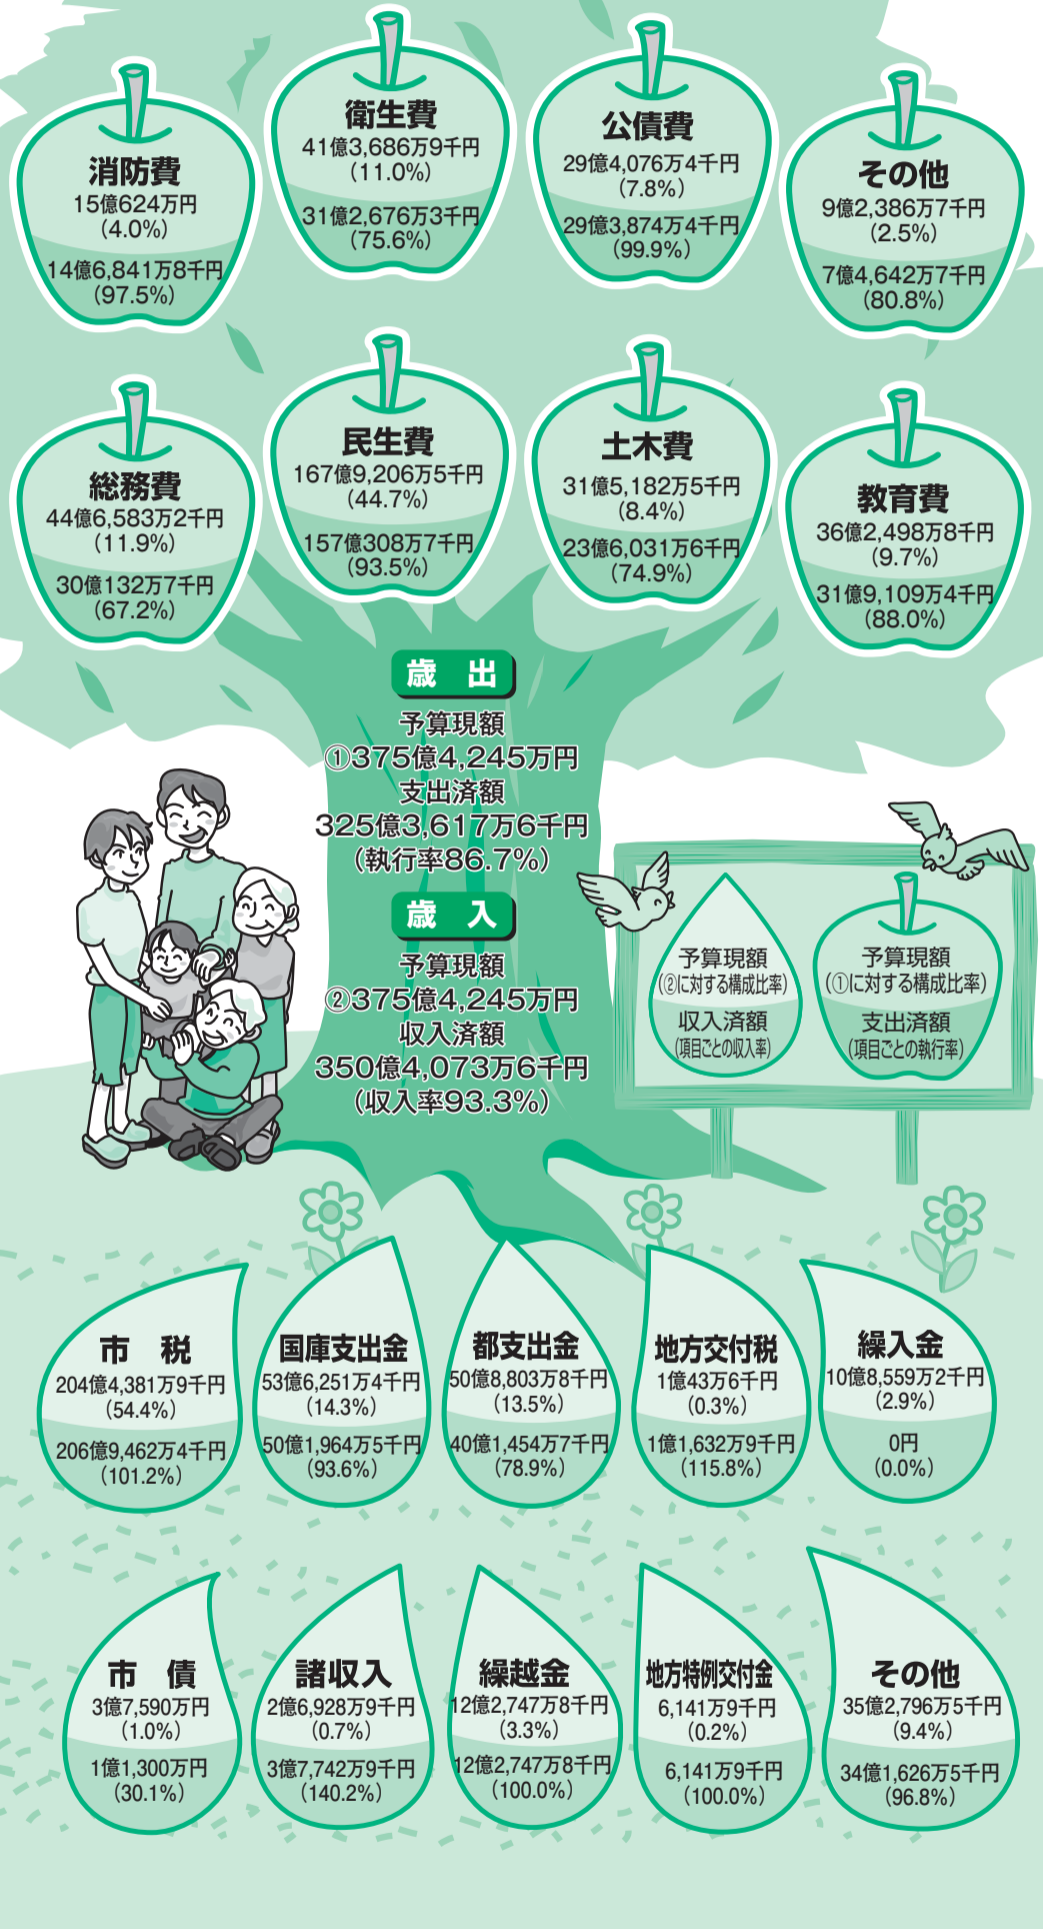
消防費
15億624万円
(4.0%)
14億6,841万8千円
(97.5%)

衛生費
41億3,686万9千円
(11.0%)
31億2,676万3千円
(75.6%)

公債費
29億4,076万4千円
(7.8%)
29億3,874万4千円
(99.9%)

その他
9億2,386万7千円
(2.5%)
7億4,642万7千円
(80.8%)

総務費
44億6,583万2千円
(11.9%)
30億132万7千円
(67.2%)

民生費
167億9,206万5千円
(44.7%)
157億308万7千円
(93.5%)

土木費
31億5,182万5千円
(8.4%)
23億6,031万6千円
(74.9%)

教育費
36億2,498万8千円
(9.7%)
31億9,109万4千円
(88.0%)

歳　出
予算現額
①375億4,245万円
支出済額
325億3,617万6千円
(執行率86.7%)

歳　入
予算現額
②375億4,245万円
収入済額
350億4,073万6千円
(収入率93.3%)

予算現額
(②に対する構成比率)
収入済額
(項目ごとの収入率)

予算現額
(①に対する構成比率)
支出済額
(項目ごとの執行率)

市　税
204億4,381万9千円
(54.4%)
206億9,462万4千円
(101.2%)

国庫支出金
53億6,251万4千円
(14.3%)
50億1,964万5千円
(93.6%)

都支出金
50億8,803万8千円
(13.5%)
40億1,454万7千円
(78.9%)

地方交付税
1億43万6千円
(0.3%)
1億1,632万9千円
(115.8%)

繰入金
10億8,559万2千円
(2.9%)
0円
(0.0%)

市　債
3億7,590万円
(1.0%)
1億1,300万円
(30.1%)

諸収入
2億6,928万9千円
(0.7%)
3億7,742万9千円
(140.2%)

繰越金
12億2,747万8千円
(3.3%)
12億2,747万8千円
(100.0%)

地方特例交付金
6,141万9千円
(0.2%)
6,141万9千円
(100.0%)

その他
35億2,796万5千円
(9.4%)
34億1,626万5千円
(96.8%)